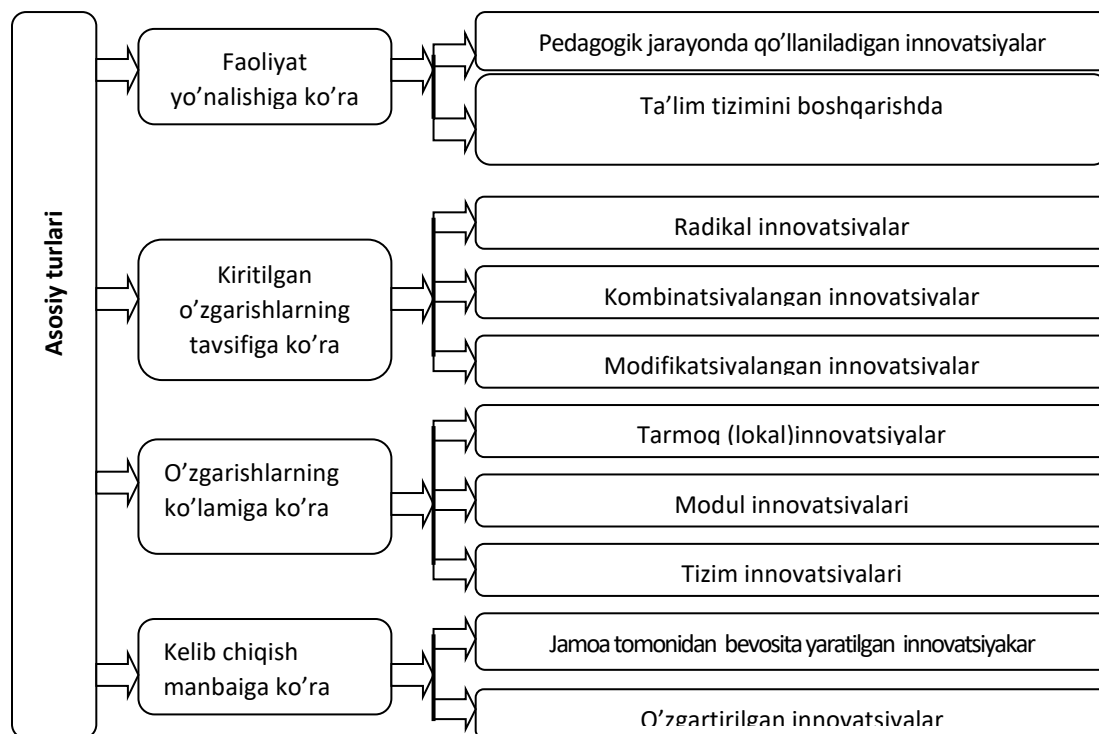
Asosiy turlari

Faoliyat yo’nalishiga ko’ra

Pedagogik jarayonda qo’llaniladigan innovatsiyalar

Ta’lim tizimini boshqarishda

Kiritilgan o’zgarishlarning tavsifiga ko’ra

Radikal innovatsiyalar

Kombinatsiyalangan innovatsiyalar

Modifikatsiyalangan innovatsiyalar

O’zgarishlarning ko’lamiga ko’ra

Tarmoq (lokal)innovatsiyalar

Modul innovatsiyalari

Tizim innovatsiyalari

Kelib chiqish manbaiga ko’ra

Jamoa tomonidan bevosita yaratilgan innovatsiyakar

O’zgartirilgan innovatsiyalar